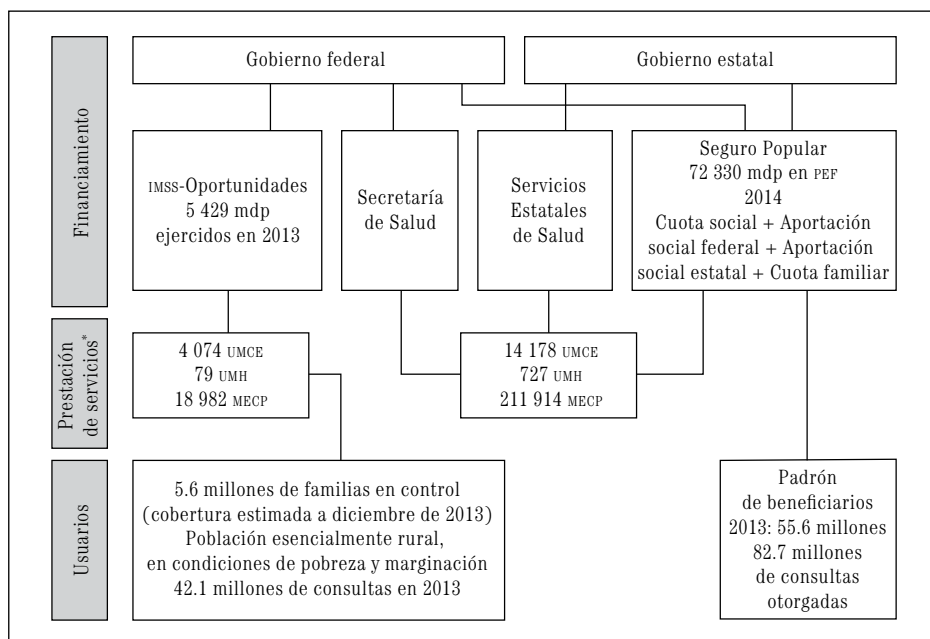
Financiamiento

Gobierno federal

Gobierno estatal

IMSS-Oportunidades
5 429 mdp
ejercidos en 2013

Secretaría de Salud

Servicios Estatales de Salud

Seguro Popular
72 330 mdp en PEF
2014
Cuota social + Aportación social federal + Aportación social estatal + Cuota familiar

Prestación de servicios*

4 074 UMCE
79 UMH
18 982 MECP

14 178 UMCE
727 UMH
211 914 MECP

Usuarios

5.6 millones de familias en control
(cobertura estimada a diciembre de 2013)
Población esencialmente rural, en condiciones de pobreza y marginación
42.1 millones de consultas en 2013

Padrón de beneficiarios
2013: 55.6 millones
82.7 millones de consultas otorgadas